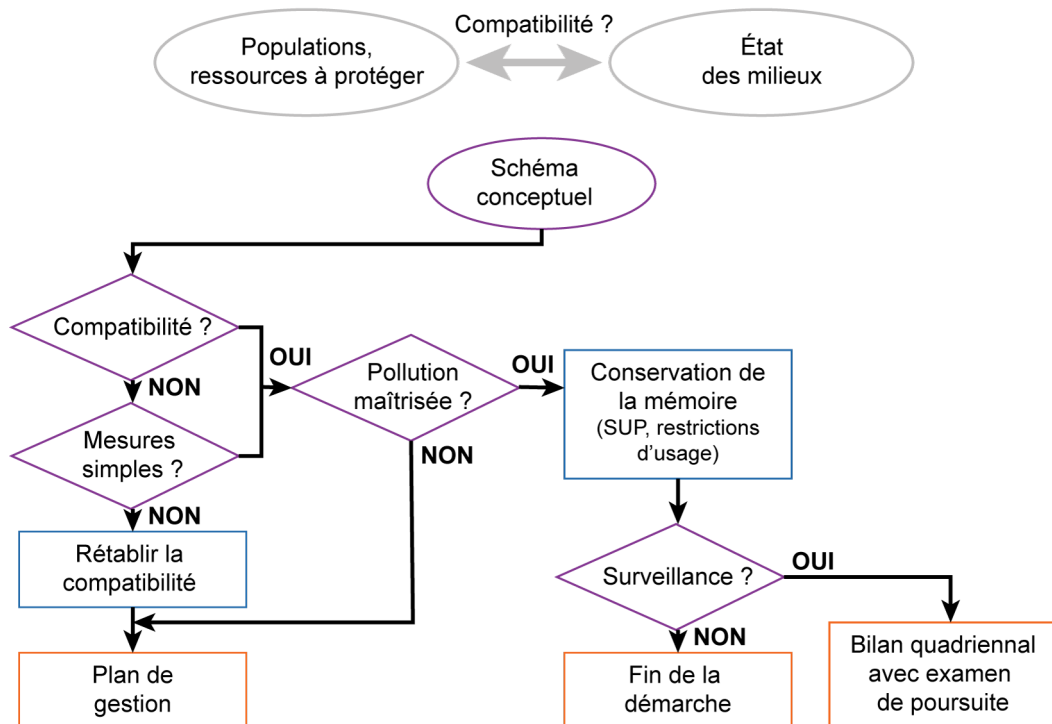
Populations, ressources à protéger

Compatibilité ?

État des milieux

Schéma conceptuel

Compatibilité ?

NON

Mesures simples ?

NON

Rétablir la compatibilité

OUI

Pollution maîtrisée ?

NON

OUI

Conservation de la mémoire (SUP, restrictions d'usage)

Surveillance ?

OUI

NON

Plan de gestion

Fin de la démarche

Bilan quadriennal avec examen de poursuite